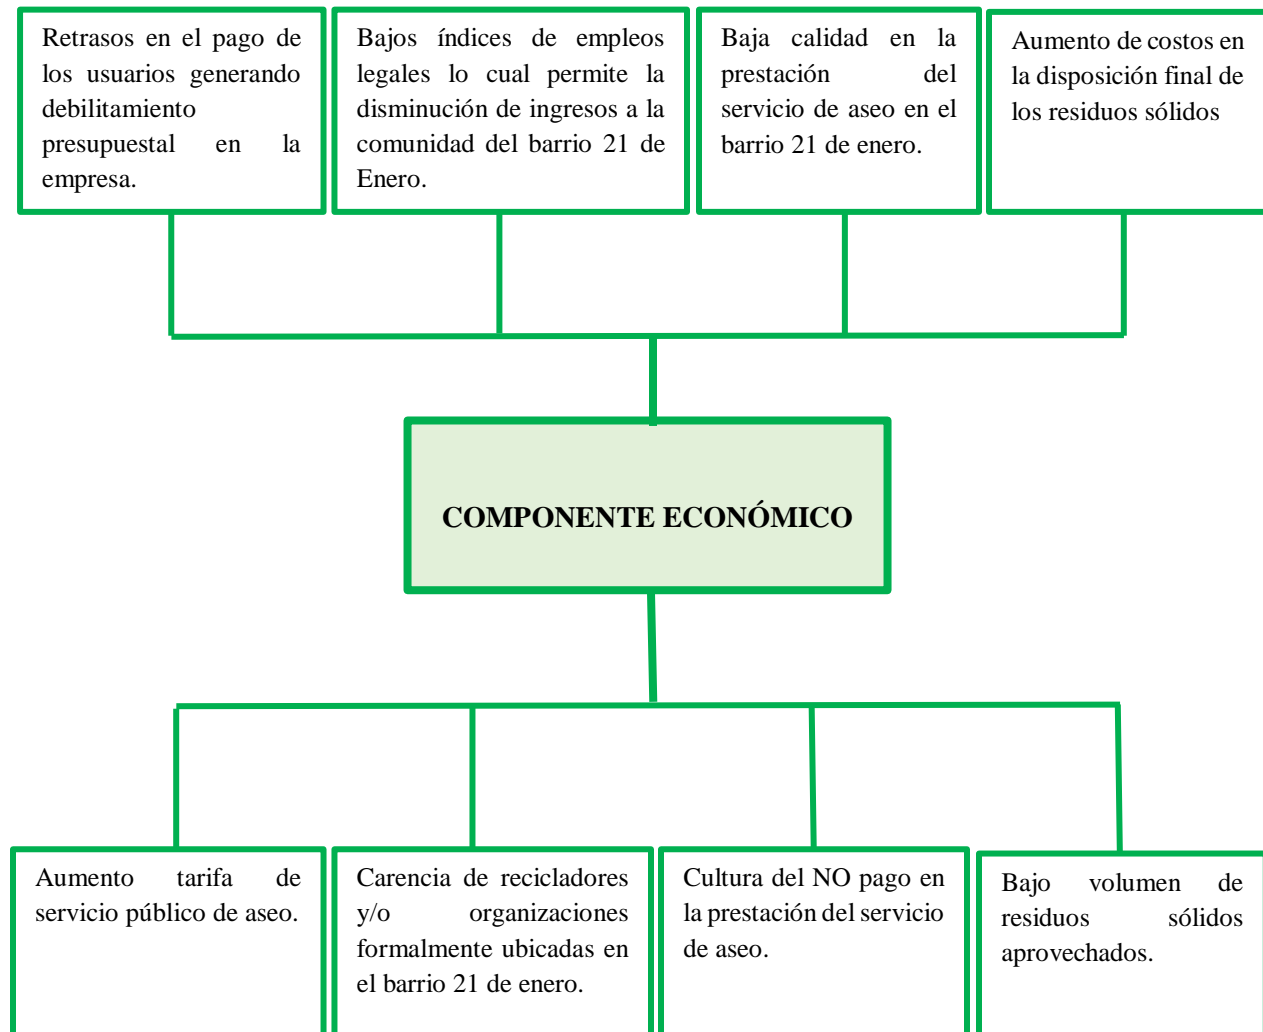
Retrasos en el pago de los usuarios generando debilitamiento presupuestal en la empresa.

Bajos índices de empleos legales lo cual permite la disminución de ingresos a la comunidad del barrio 21 de Enero.

Baja calidad en la prestación del servicio de aseo en el barrio 21 de enero.

Aumento de costos en la disposición final de los residuos sólidos

COMPONENTE ECONÓMICO

Aumento tarifa de servicio público de aseo.

Carencia de recicladores y/o organizaciones formalmente ubicadas en el barrio 21 de enero.

Cultura del NO pago en la prestación del servicio de aseo.

Bajo volumen de residuos sólidos aprovechados.